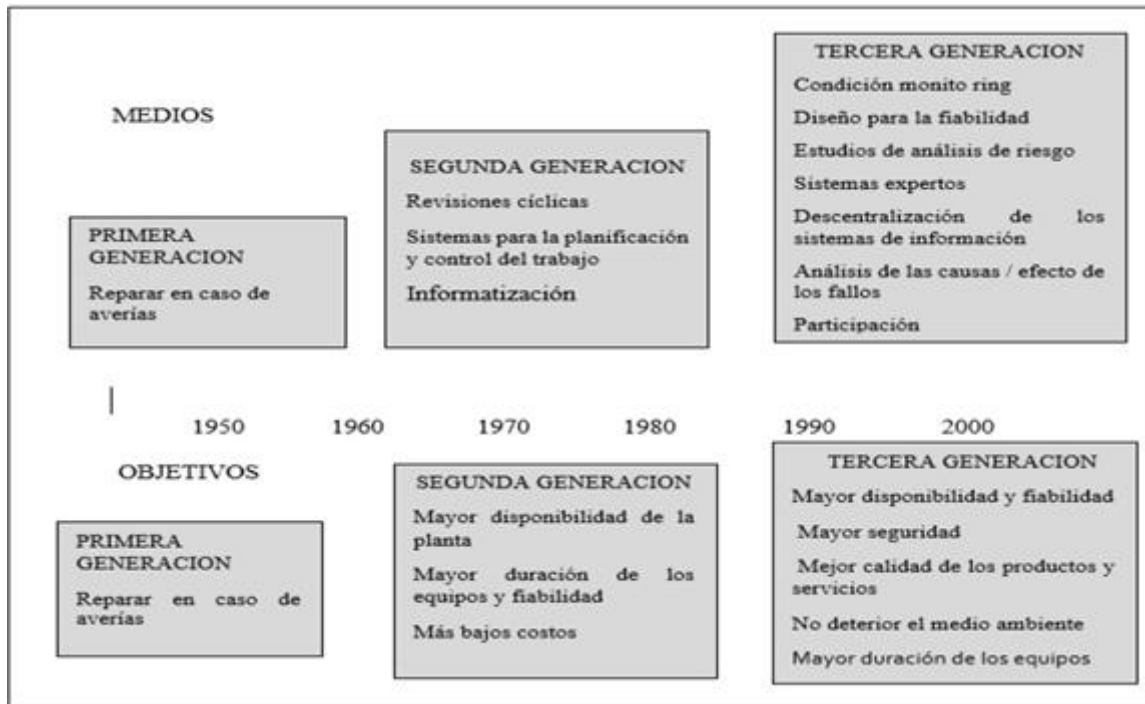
MEDIOS

PRIMERA GENERACION

Reparar en caso de averías

SEGUNDA GENERACION

Revisiones cíclicas

Sistemas para la planificación y control del trabajo

Informatización

TERCERA GENERACION

Condición monito ring

Diseño para la fiabilidad

Estudios de análisis de riesgo

Sistemas expertos

Descentralización de los sistemas de información

Análisis de las causas / efecto de los fallos

Participación

1950 1960 1970 1980 1990 2000

OBJETIVOS

PRIMERA GENERACION

Reparar en caso de averías

SEGUNDA GENERACION

Mayor disponibilidad de la planta

Mayor duración de los equipos y fiabilidad

Más bajos costos

TERCERA GENERACION

Mayor disponibilidad y fiabilidad

Mayor seguridad

Mejor calidad de los productos y servicios

No deterior el medio ambiente

Mayor duración de los equipos